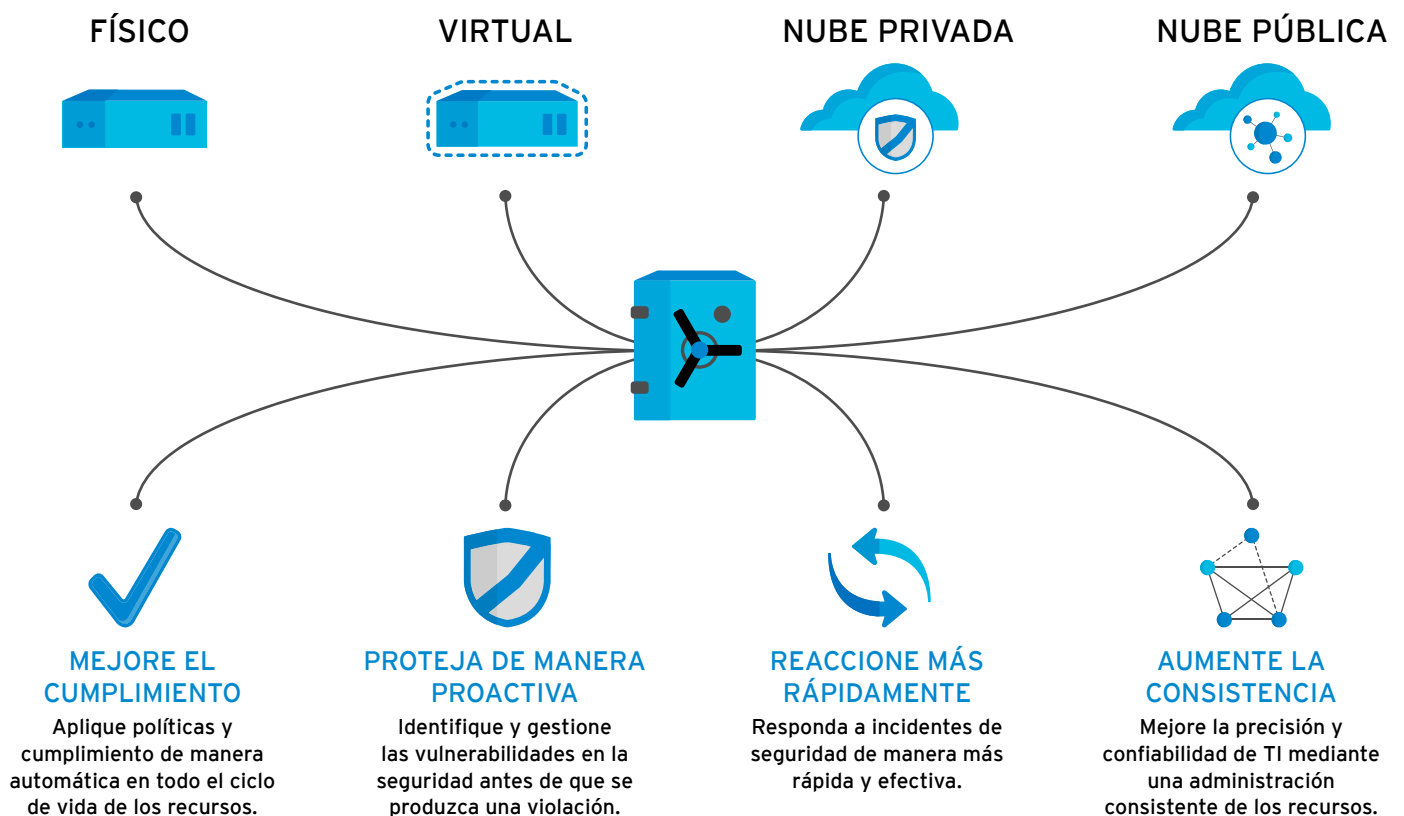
FÍSICO

VIRTUAL

NUBE PRIVADA

NUBE PÚBLICA

MEJORE EL CUMPLIMIENTO

Aplique políticas y cumplimiento de manera automática en todo el ciclo de vida de los recursos.

PROTEJA DE MANERA PROACTIVA

Identifique y gestione las vulnerabilidades en la seguridad antes de que se produzca una violación.

REACCIONE MÁS RÁPIDAMENTE

Responda a incidentes de seguridad de manera más rápida y efectiva.

AUMENTE LA CONSISTENCIA

Mejore la precisión y confiabilidad de TI mediante una administración consistente de los recursos.